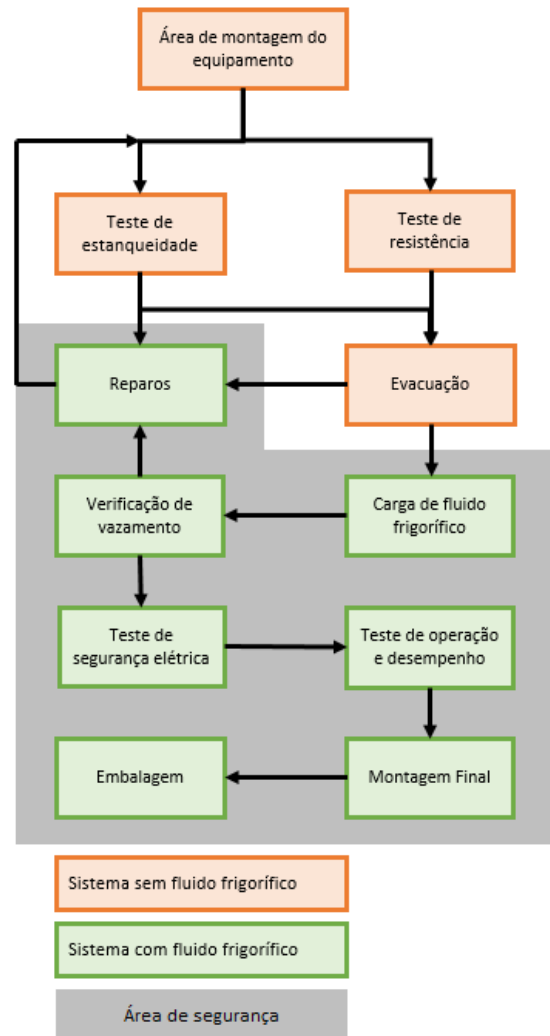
Área de montagem do equipamento

Teste de estanqueidade

Teste de resistência

Reparos

Evacuação

Verificação de vazamento

Carga de fluido frigorífico

Teste de segurança elétrica

Teste de operação e desempenho

Embalagem

Montagem Final

Sistema sem fluido frigorífico

Sistema com fluido frigorífico

Área de segurança